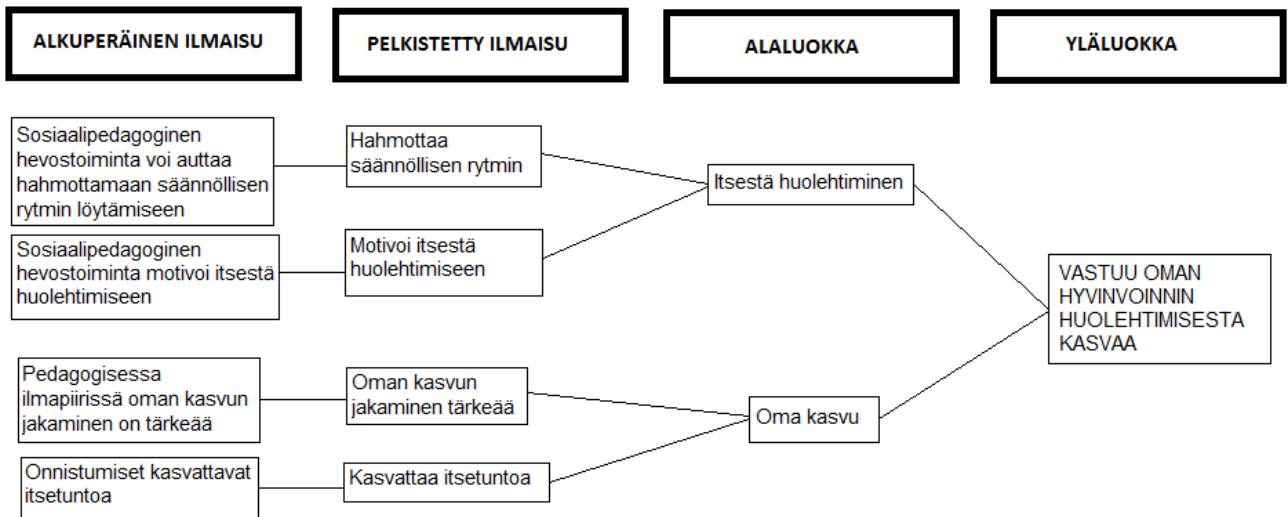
ALKUPERÄINEN ILMAISU

PELKISTETTY ILMAISU

ALALUOKKA

YLÄLUOKKA

Sosiaalipedagoginen hevostoiminta voi auttaa hahmottamaan säännöllisen rytmin löytämiseen

Hahmottaa säännöllisen rytmin

Itsestä huolehtiminen

Sosiaalipedagoginen hevostoiminta motivoi itsestä huolehtimiseen

Motivoi itsestä huolehtimiseen

VASTUU OMAN HYVINVOINNIN HUOLEHTIMISESTA KASVAA

Pedagogisessa ilmapiirissä oman kasvun jakaminen on tärkeää

Oman kasvun jakaminen tärkeää

Oma kasvu

Onnistumiset kasvattavat itsetuntoa

Kasvattaa itsetuntoa